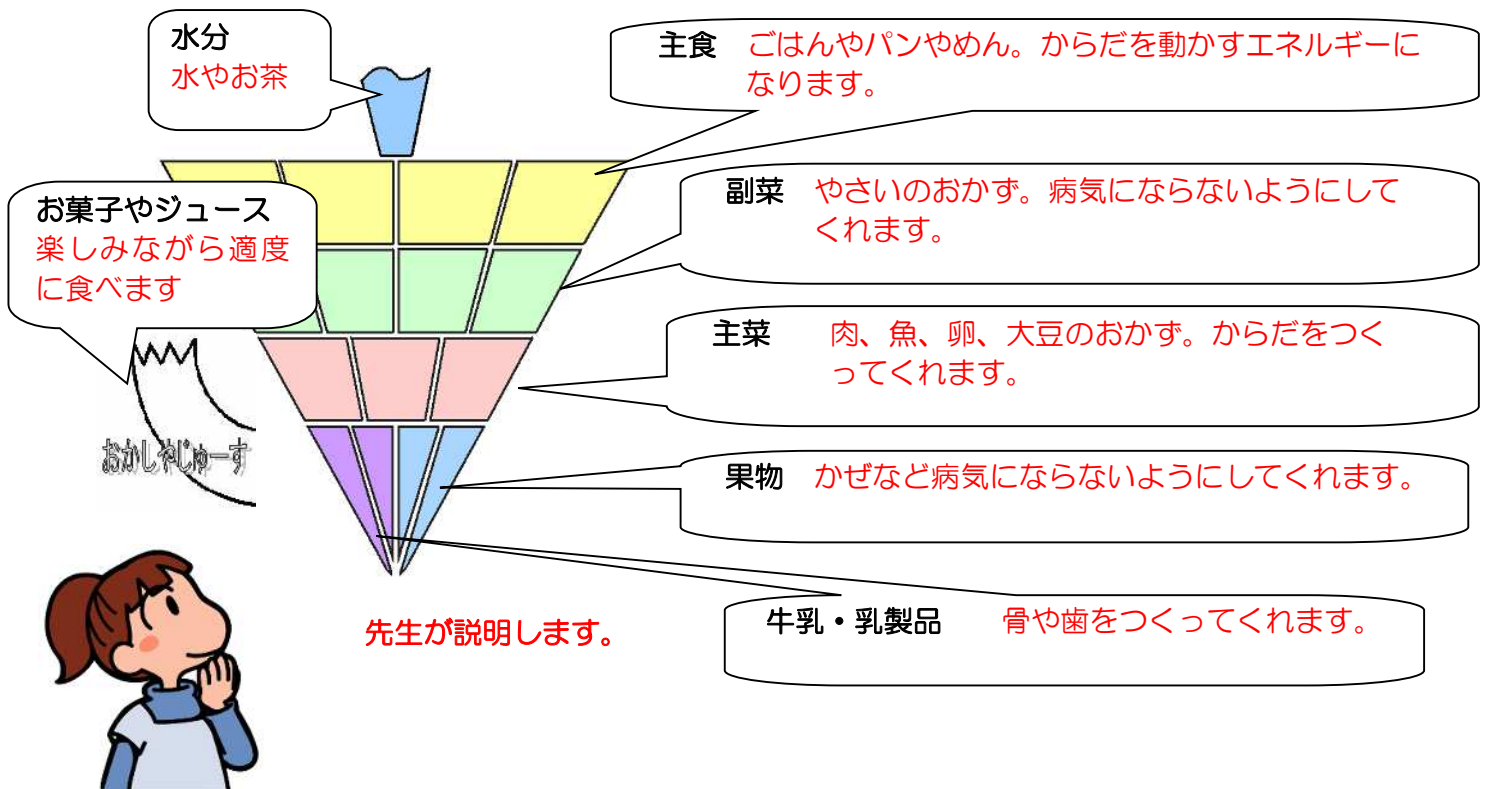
水分
水やお茶

主食　ごはんやパンやめん。からだを動かすエネルギーになります。

お菓子やジュース
楽しみながら適度に食べます

副菜　やさいのおかず。病気にならないようにしてくれます。

主菜　肉、魚、卵、大豆のおかず。からだをつくってくれます。

おかしやじゅーす

果物　かぜなど病気にならないようにしてくれます。

先生が説明します。

牛乳・乳製品　骨や歯をつくってくれます。